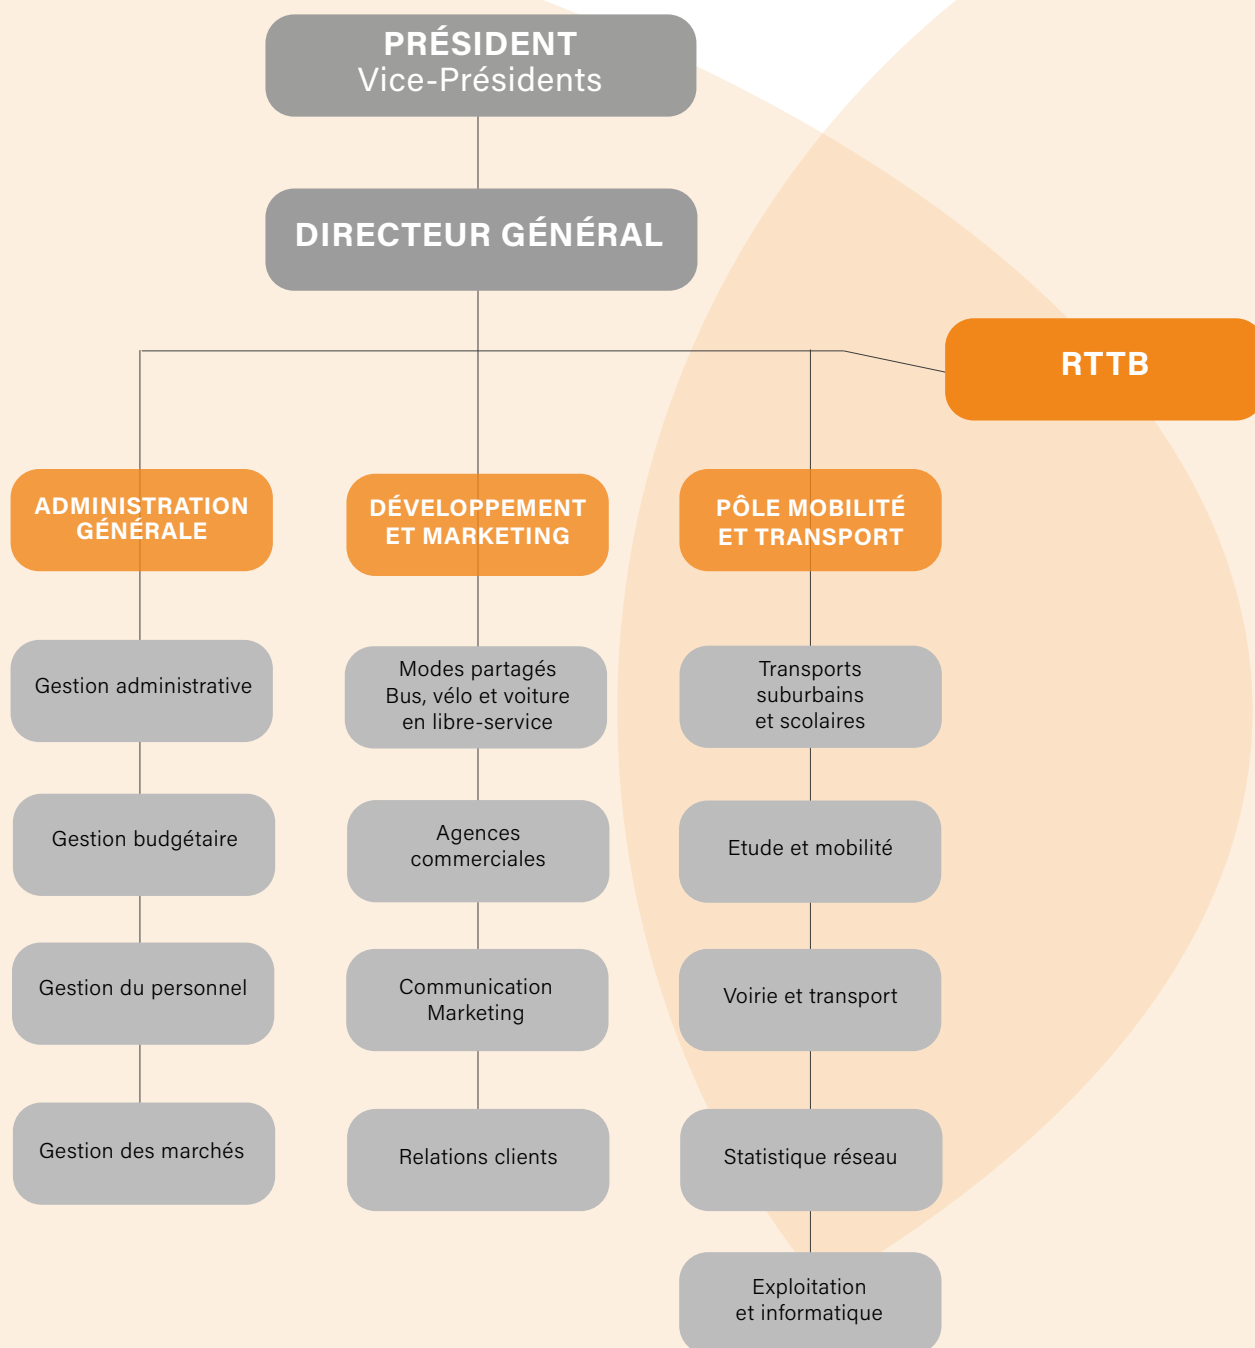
PRÉSIDENT
Vice-Présidents

DIRECTEUR GÉNÉRAL

RTTB

ADMINISTRATION GÉNÉRALE

DÉVELOPPEMENT ET MARKETING

PÔLE MOBILITÉ ET TRANSPORT

Gestion administrative

Gestion budgétaire

Gestion du personnel

Gestion des marchés

Modes partagés
Bus, vélo et voiture en libre-service

Agences commerciales

Communication Marketing

Relations clients

Transports suburbains et scolaires

Etude et mobilité

Voirie et transport

Statistique réseau

Exploitation et informatique